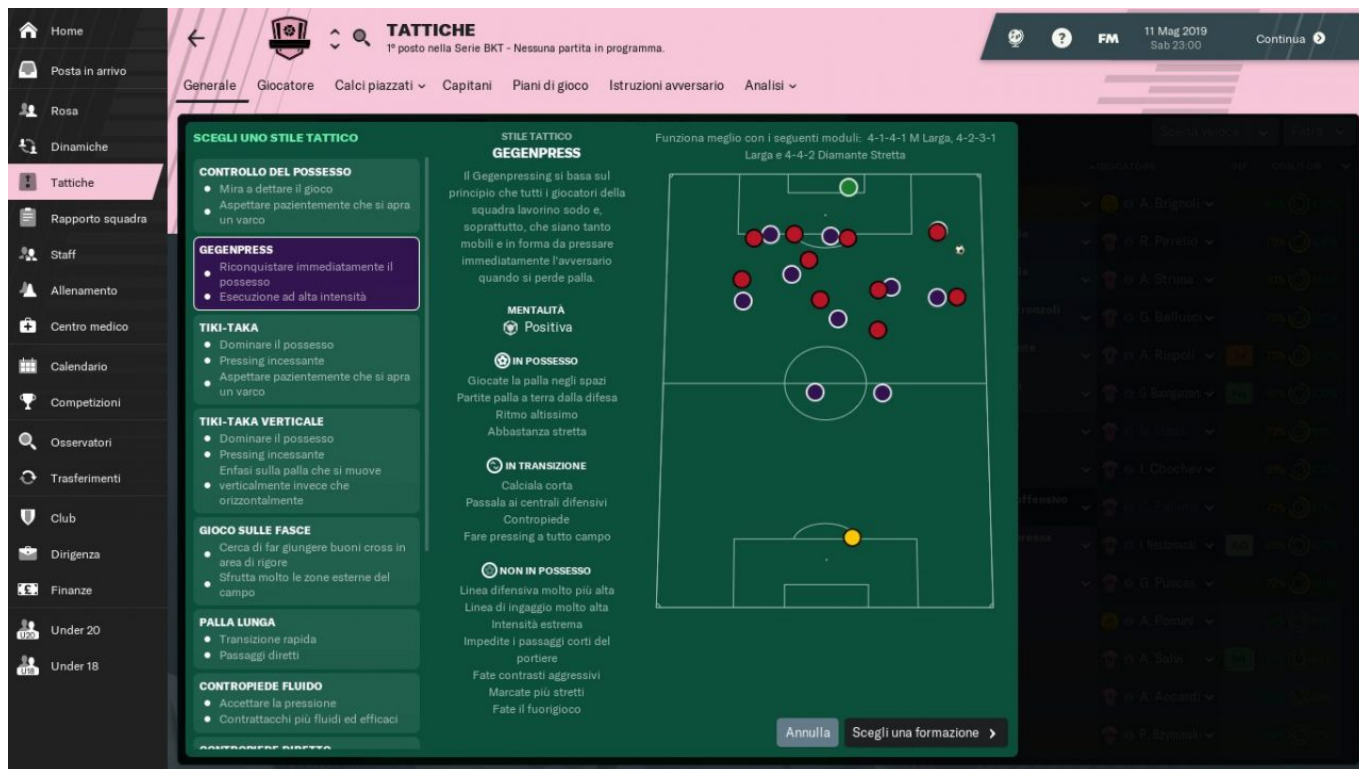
Home
Posta in arrivo
Rosa
Dinamiche
Tattiche
Rapporto squadra
Staff
Allenamento
Centro medico
Calendario
Competizioni
Osservatori
Trasferimenti
Club
Dirigenza
Finanze
Under 20
Under 18

TATTICHE
1º posto nella Serie BKT - Nessuna partita in programma.

FM
11 Mag 2019
Sab 23:00
Continua

Generale Giocatore Calci piazzati Capitani Piani di gioco Istruzioni avversario Analisi

SCEGLI UNO STILE TATTICO

CONTROLLO DEL POSSESSO
• Mira a dettare il gioco
• Aspettare pazientemente che si apra un varco

GEGENPRESS
• Riconquistare immediatamente il possesso
• Esecuzione ad alta intensità

TIKI-TAKA
• Dominare il possesso
• Pressing incessante
• Aspettare pazientemente che si apra un varco

TIKI-TAKA VERTICALE
• Dominare il possesso
• Pressing incessante
• Enfasi sulla palla che si muove verticalmente invece che orizzontalmente

GIOCO SULLE FASCE
• Cerca di far giungere buoni cross in area di rigore
• Sfrutta molto le zone esterne del campo

PALLA LUNGA
• Transizione rapida
• Passaggi diretti

CONTROPIEDE FLUIDO
• Accettare la pressione
• Contrattacchi più fluidi ed efficaci

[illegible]

STILE TATTICO
GEGENPRESS
Il Gegenpressing si basa sul principio che tutti i giocatori della squadra lavorino sodo e, soprattutto, che siano tanto mobili e in forma da pressare immediatamente l'avversario quando si perde palla.

MENTALITÀ
Positiva

IN POSSESSO
Giocate la palla negli spazi
Partite palla a terra dalla difesa
Ritmo altissimo
Abbastanza stretta

IN TRANSIZIONE
Calciala corta
Passala ai centrali difensivi
Contropiede
Fare pressing a tutto campo

NON IN POSSESSO
Linea difensiva molto più alta
Linea di ingaggio molto alta
Intensità estrema
Impedite i passaggi corti del portiere
Fate contrasti aggressivi
Marcate più stretti
Fate il fuorigioco

Funziona meglio con i seguenti moduli: 4-1-4-1 M Larga, 4-2-3-1 Larga e 4-4-2 Diamante Stretta

Annulla
Scegli una formazione